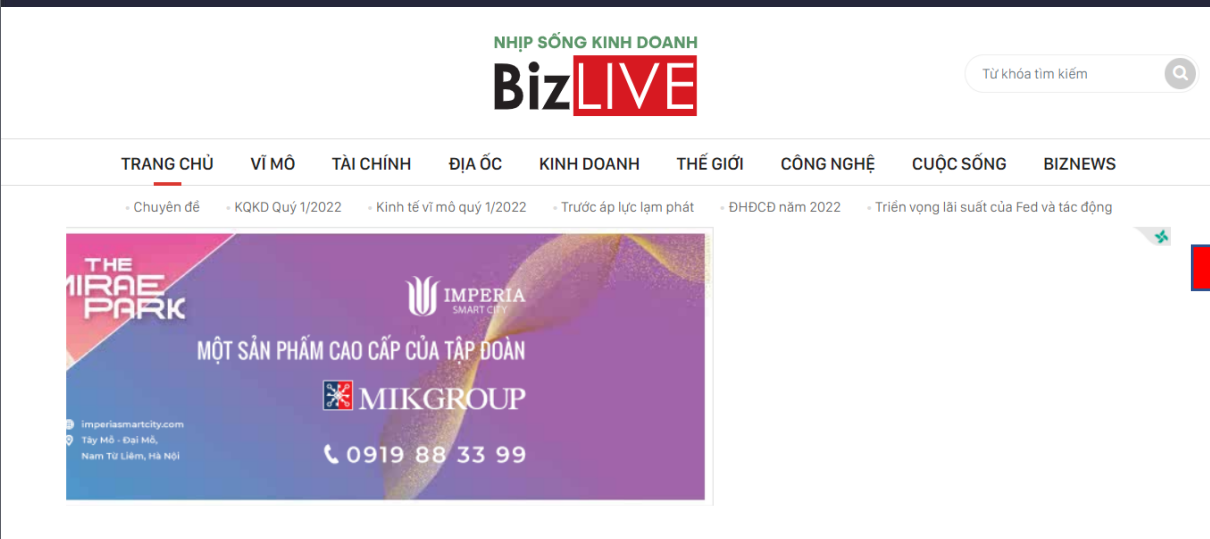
NHỊP SỐNG KINH DOANH
BizLIVE

Từ khóa tìm kiếm

TRANG CHỦ VĨ MÔ TÀI CHÍNH ĐỊA ỐC KINH DOANH THẾ GIỚI CÔNG NGHỆ CUỘC SỐNG BIZNEWS

Chuyên đề KQKD Quý 1/2022 Kinh tế vĩ mô quý 1/2022 Trước áp lực lạm phát ĐHĐCĐ năm 2022 Triển vọng lãi suất của Fed và tác động

THE MIRAE PARK

IMPERIA SMART CITY

MỘT SẢN PHẨM CAO CẤP CỦA TẬP ĐOÀN

MIKGROUP

imperiasmartcity.com
Tây Mỗ - Đại Mỗ, Nam Từ Liêm, Hà Nội

0919 88 33 99